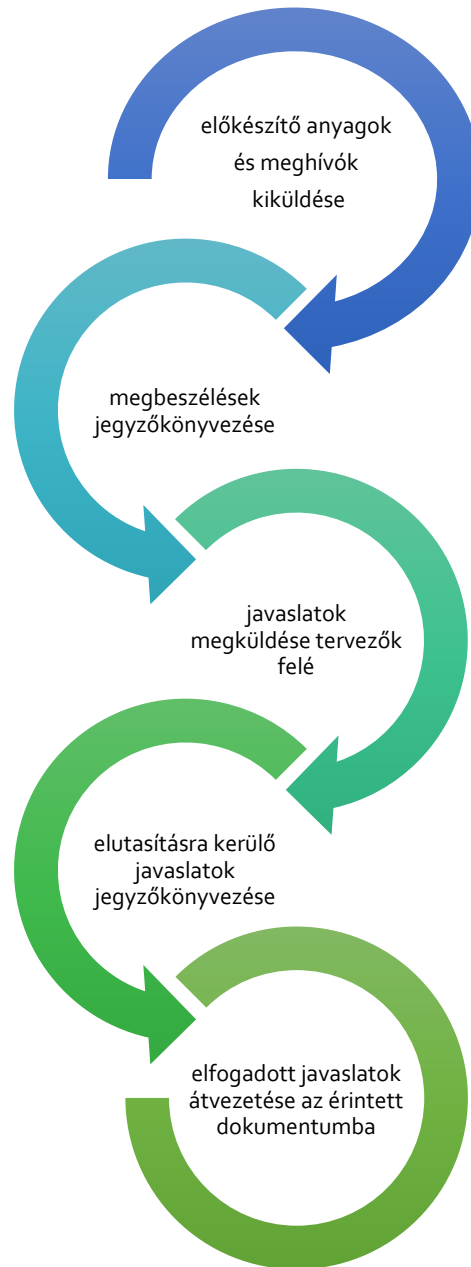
előkészítő anyagok és meghívók kiküldése

megbeszélések jegyzőkönyvezése

javaslatok megküldése tervezők felé

elutasításra kerülő javaslatok jegyzőkönyvezése

elfogadott javaslatok átvezetése az érintett dokumentumba